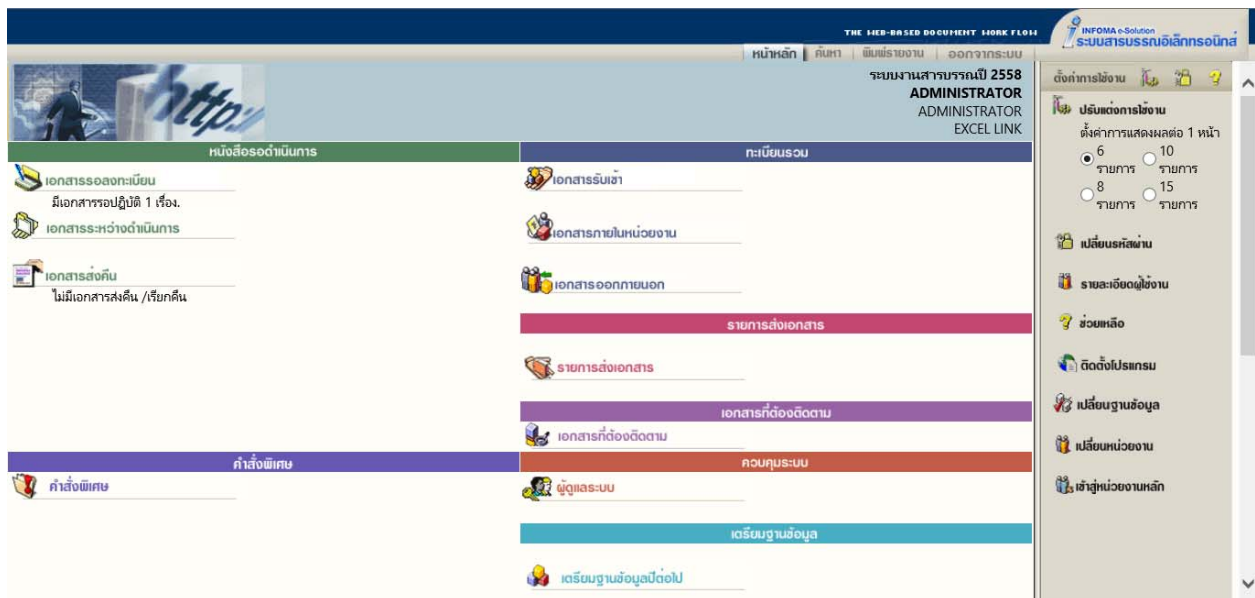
THE WEB-BASED DOCUMENT WORK FLOW

INFOMA e-Solution
ระบบสารบรรณอิเล็กทรอนิกส์

หน้าหลัก | ค้นหา | พิมพ์รายงาน | ออกจากระบบ

ระบบงานสารบรรณปี 2558
ADMINISTRATOR
ADMINISTRATOR
EXCEL LINK

หนังสือรอดำเนินการ

เอกสารรอลงทะเบียน
มีเอกสารรอปฏิบัติ 1 เรื่อง.

เอกสารระหว่างดำเนินการ

เอกสารส่งคืน
ไม่มีเอกสารส่งคืน /เรียกคืน

ทะเบียนรวม

เอกสารรับเข้า

เอกสารภายในหน่วยงาน

เอกสารออกภายนอก

รายการส่งเอกสาร

รายการส่งเอกสาร

เอกสารที่ต้องติดตาม

เอกสารที่ต้องติดตาม

คำสั่งพิเศษ

คำสั่งพิเศษ

ควบคุมระบบ

ผู้ดูแลระบบ

เตรียมฐานข้อมูล

เตรียมฐานข้อมูลปีต่อไป

ตั้งค่าการใช้งาน

ปรับแต่งการใช้งาน
ตั้งค่าการแสดงผลต่อ 1 หน้า
6 รายการ
10 รายการ
8 รายการ
15 รายการ

เปลี่ยนรหัสผ่าน

รายละเอียดผู้ใช้งาน

ช่วยเหลือ

ติดตั้งโปรแกรม

เปลี่ยนฐานข้อมูล

เปลี่ยนหน่วยงาน

เข้าสู่หน่วยงานหลัก